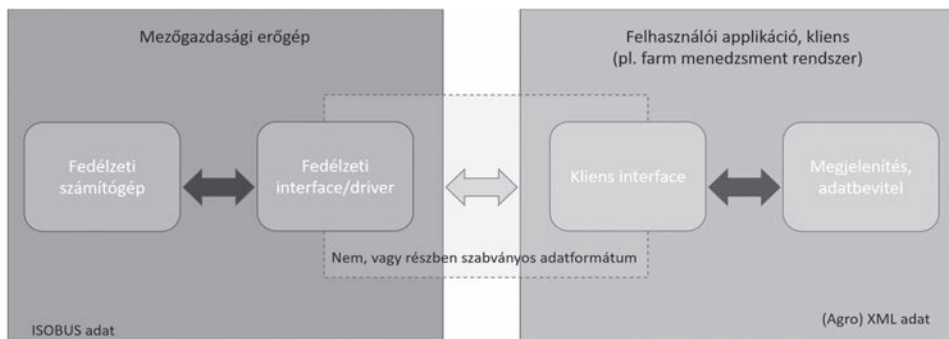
Mezőgazdasági erőgép

Felhasználói applikáció, kliens (pl. farm menedzsment rendszer)

Fedélzeti számítógép

Fedélzeti interface/driver

Kliens interface

Megjelenítés, adatbevitel

Nem, vagy részben szabványos adatformátum

ISOBUS adat

(Agro) XML adat